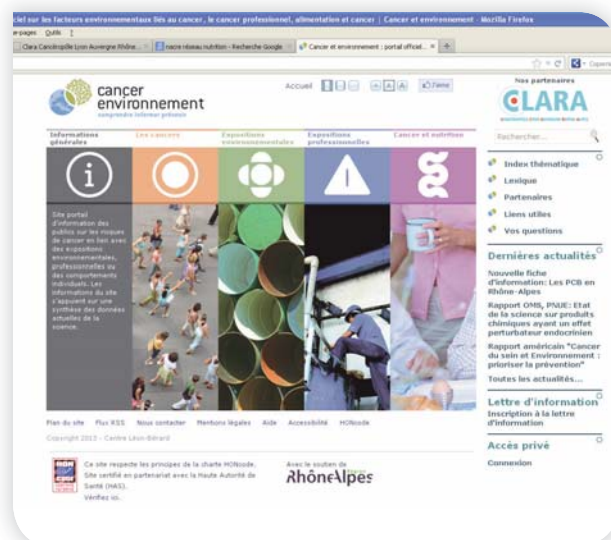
ciel sur les facteurs environnementaux liés au cancer, le cancer professionnel, alimentation et cancer | Cancer et environnement - Mozilla Firefox

Clara Cancéropôle Lyon Auvergne Rhône... | nacre réseau nutrition - Recherche Google | Cancer et environnement : portail officiel...

cancer environnement
comprendre informer prévenir

Accueil | J'aime

Nos partenaires
CLARA

Rechercher...

Informations générales | Les cancers | Expositions environnementales | Expositions professionnelles | Cancer et nutrition

Site portail d'information des publics sur les risques de cancer en lien avec les expositions environnementales, professionnelles ou des comportements individuels. Les informations du site s'appuient sur une synthèse des données actuelles de la science.

Index thématique
Lexique
Partenaires
Liens utiles
Vos questions

Dernières actualités
Nouvelle fiche d'information: Les PCB en Rhône-Alpes
Rapport OMS, PNUE: Etat de la science sur produits chimiques ayant un effet perturbateur endocrinien
Rapport américain "Cancer du sein et Environnement : prioriser la prévention"
Toutes les actualités...

Lettre d'information
Inscription à la lettre d'information

Accès privé
Connexion

Plan du site | Flux RSS | Nous contacter | Mentions légales | Aide | Accessibilité | HONcode

Copyright 2013 - Centre Léon Bérard

Ce site respecte les principes de la charte HONcode. Site certifié en partenariat avec la Haute Autorité de Santé (HAS). Vérifiez ici.

Avec le soutien de
RhôneAlpes